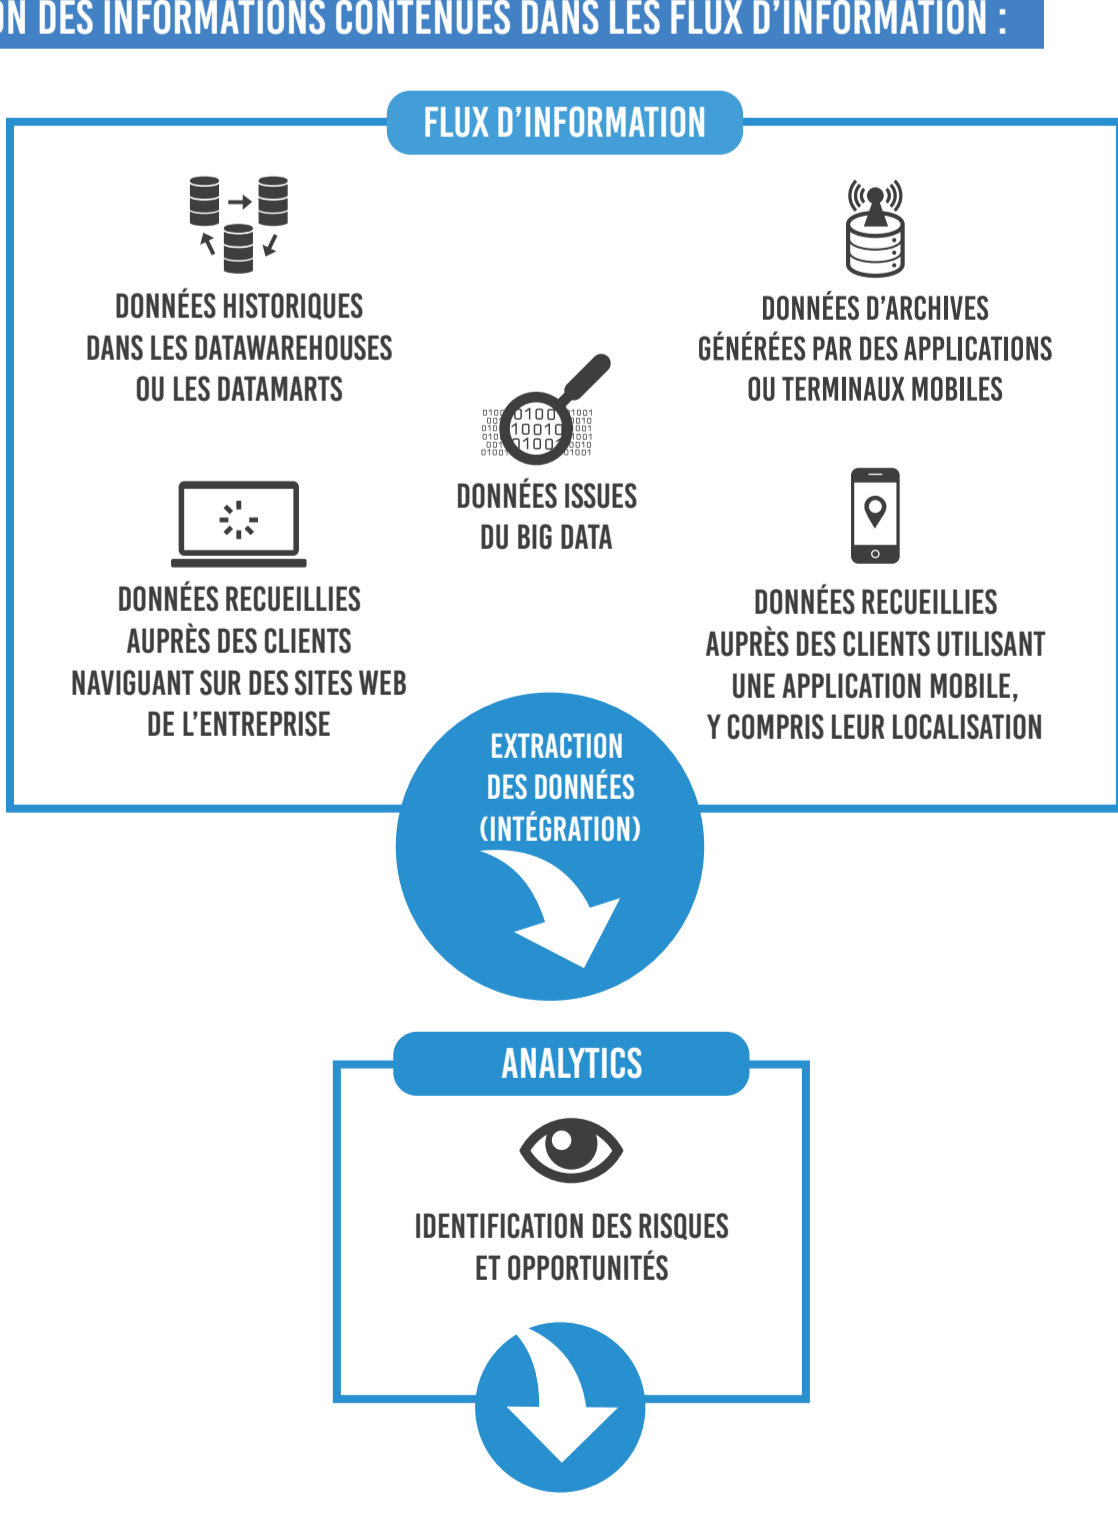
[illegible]N DES INFORMATIONS CONTENUES DANS LES FLUX D'INFORMATION :

FLUX D'INFORMATION

DONNÉES HISTORIQUES DANS LES DATAWAREHOUSES OU LES DATAMARTS

DONNÉES D'ARCHIVES GÉNÉRÉES PAR DES APPLICATIONS OU TERMINAUX MOBILES

0100 10010 0100

DONNÉES ISSUES DU BIG DATA

DONNÉES RECUEILLIES AUPRÈS DES CLIENTS NAVIGUANT SUR DES SITES WEB DE L'ENTREPRISE

DONNÉES RECUEILLIES AUPRÈS DES CLIENTS UTILISANT UNE APPLICATION MOBILE, Y COMPRIS LEUR LOCALISATION

EXTRACTION DES DONNÉES (INTÉGRATION)

ANALYTICS

IDENTIFICATION DES RISQUES ET OPPORTUNITÉS